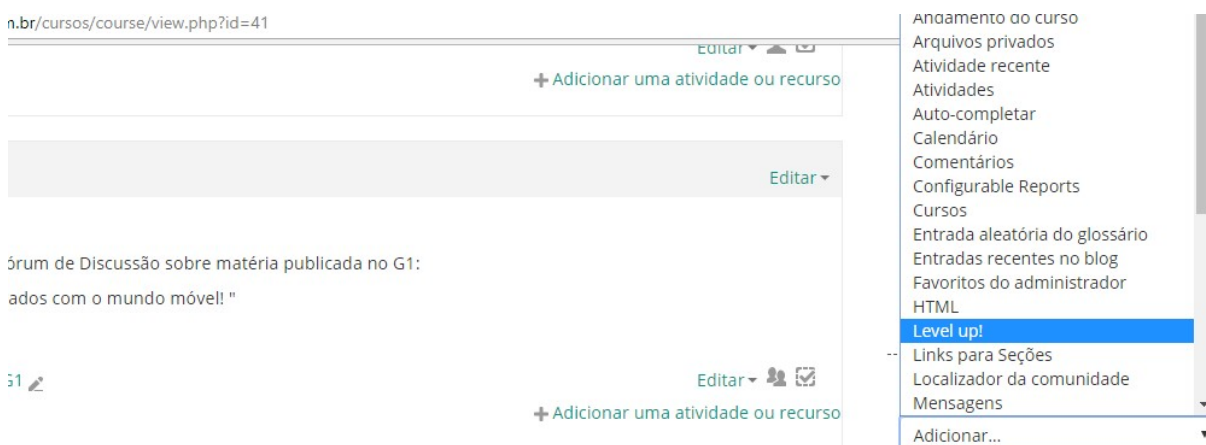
n.br/cursos/course/view.php?id=41

Editar

+ Adicionar uma atividade ou recurso

Editar

órum de Discussão sobre matéria publicada no G1:

ados com o mundo móvel! "

G1

Editar

+ Adicionar uma atividade ou recurso

Andamento do curso
Arquivos privados
Atividade recente
Atividades
Auto-completar
Calendário
Comentários
Configurable Reports
Cursos
Entrada aleatória do glossário
Entradas recentes no blog
Favoritos do administrador
HTML
Level up!
Links para Seções
Localizador da comunidade
Mensagens

Adicionar...